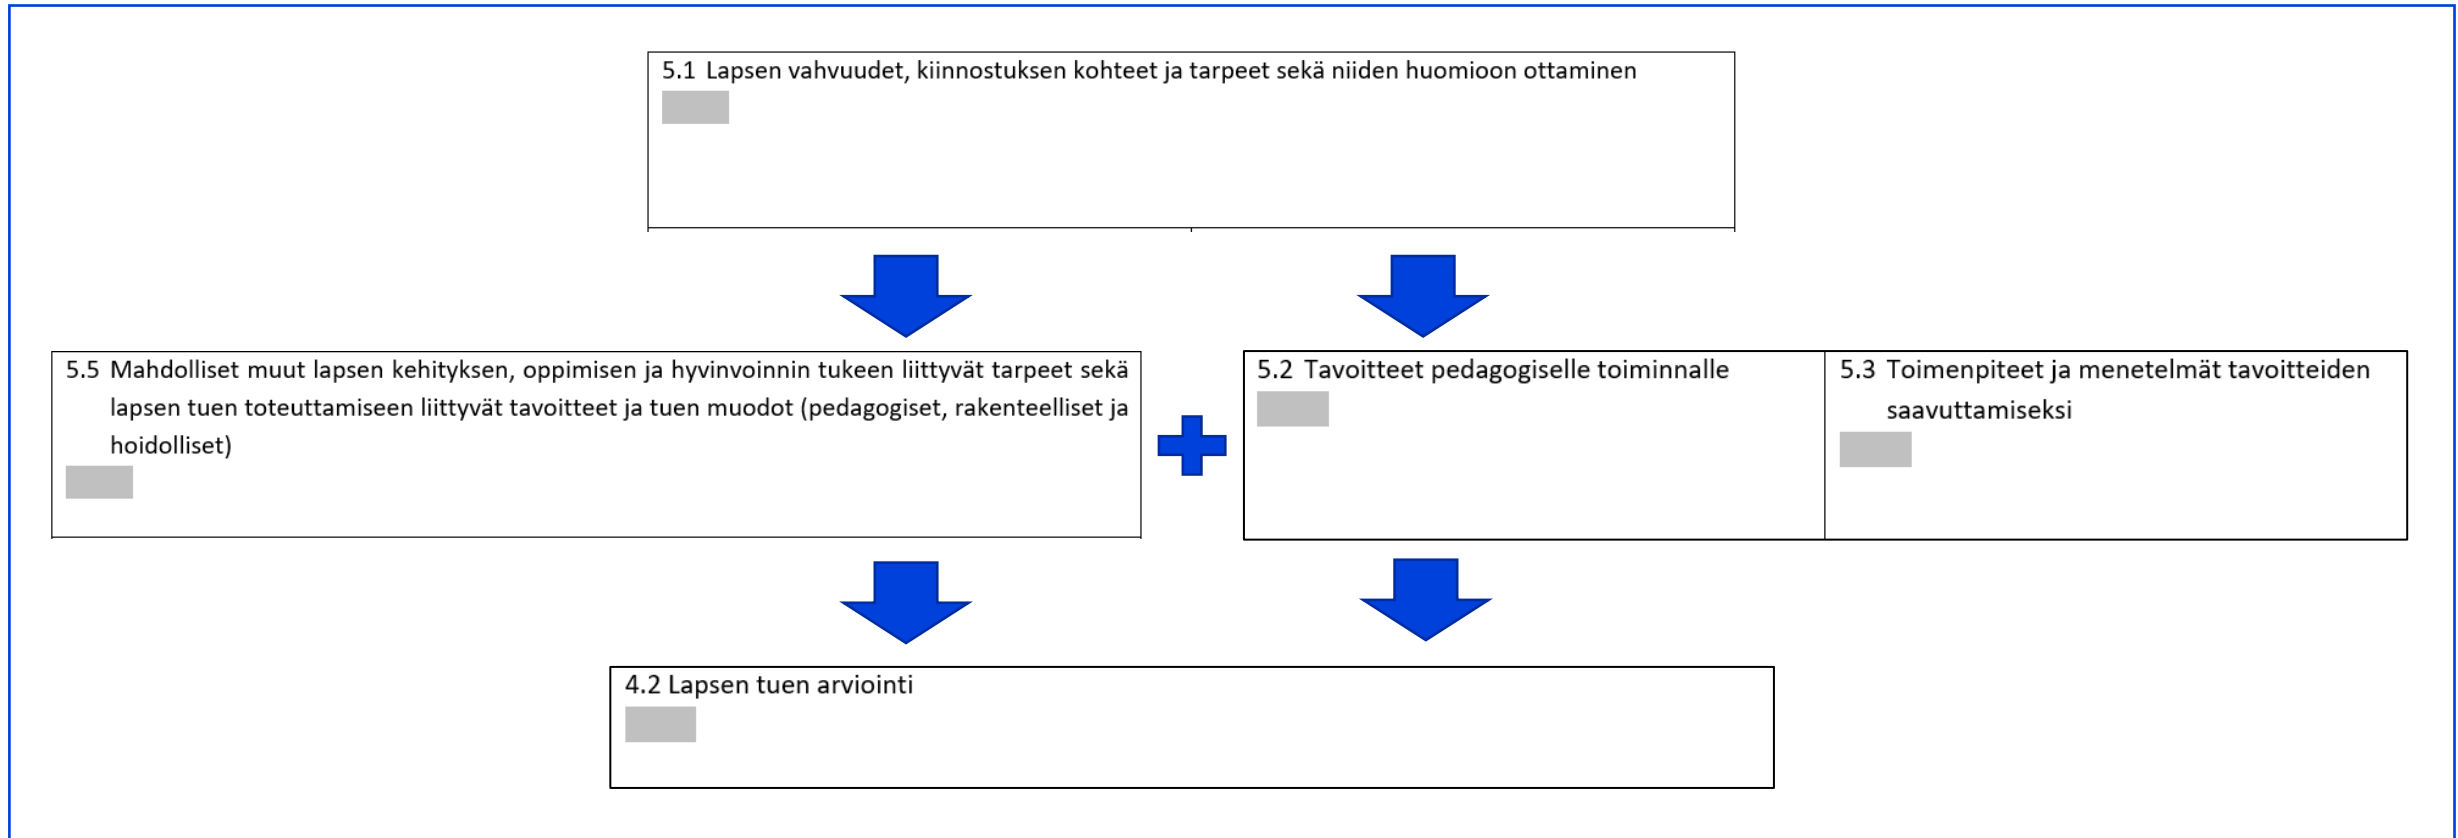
5.1 Lapsen vahvuudet, kiinnostuksen kohteet ja tarpeet sekä niiden huomioon ottaminen

5.5 Mahdolliset muut lapsen kehityksen, oppimisen ja hyvinvoinnin tukeen liittyvät tarpeet sekä lapsen tuen toteuttamiseen liittyvät tavoitteet ja tuen muodot (pedagogiset, rakenteelliset ja hoidolliset)

5.2 Tavoitteet pedagogiselle toiminnalle

5.3 Toimenpiteet ja menetelmät tavoitteiden saavuttamiseksi

4.2 Lapsen tuen arviointi